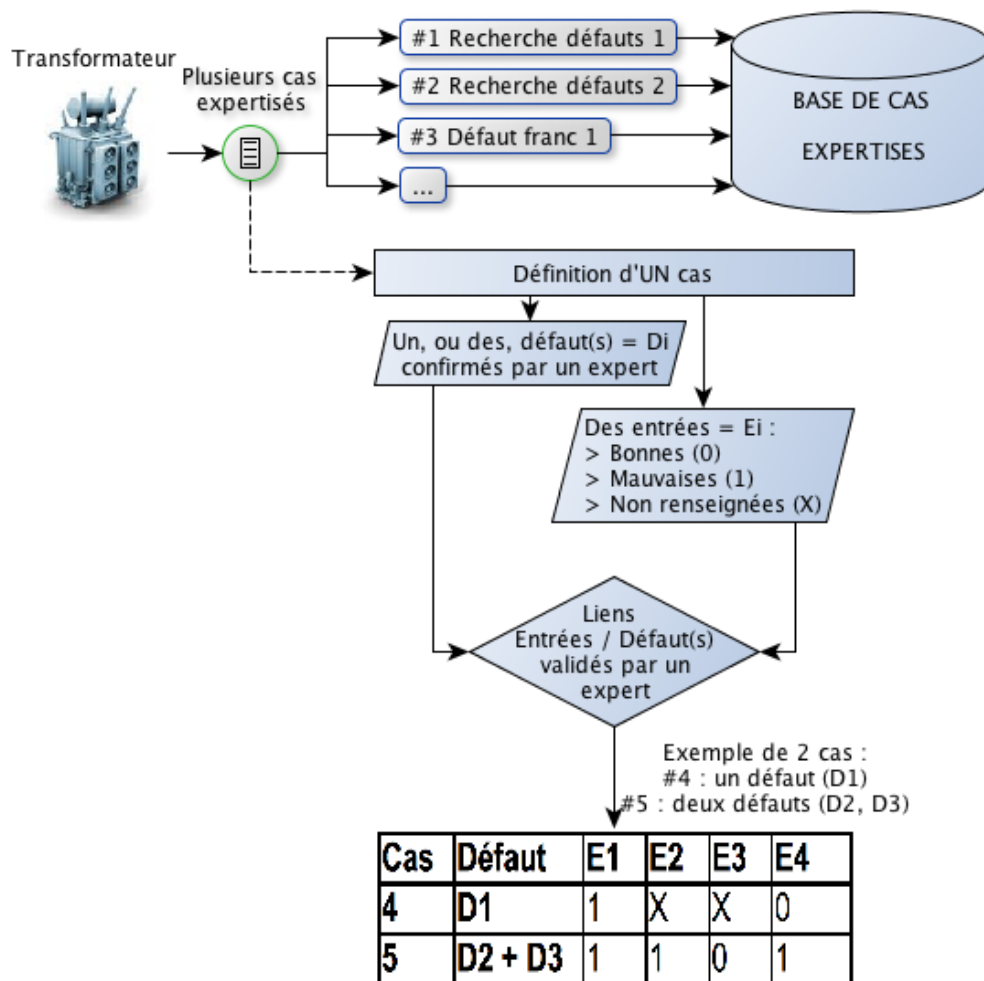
Transformateur

Plusieurs cas expertisés

#1 Recherche défauts 1

#2 Recherche défauts 2

#3 Défaut franc 1

...

BASE DE CAS EXPERTISES

Définition d'UN cas

Un, ou des, défaut(s) = Di confirmés par un expert

Des entrées = Ei :
> Bonnes (0)
> Mauvaises (1)
> Non renseignées (X)

Liens Entrées / Défaut(s) validés par un expert

Exemple de 2 cas :
#4 : un défaut (D1)
#5 : deux défauts (D2, D3)

| Cas | Défaut | E1 | E2 | E3 | E4 |
|---|---|---|---|---|---|
| 4 | D1 | 1 | X | X | 0 |
| 5 | D2 + D3 | 1 | 1 | 0 | 1 |